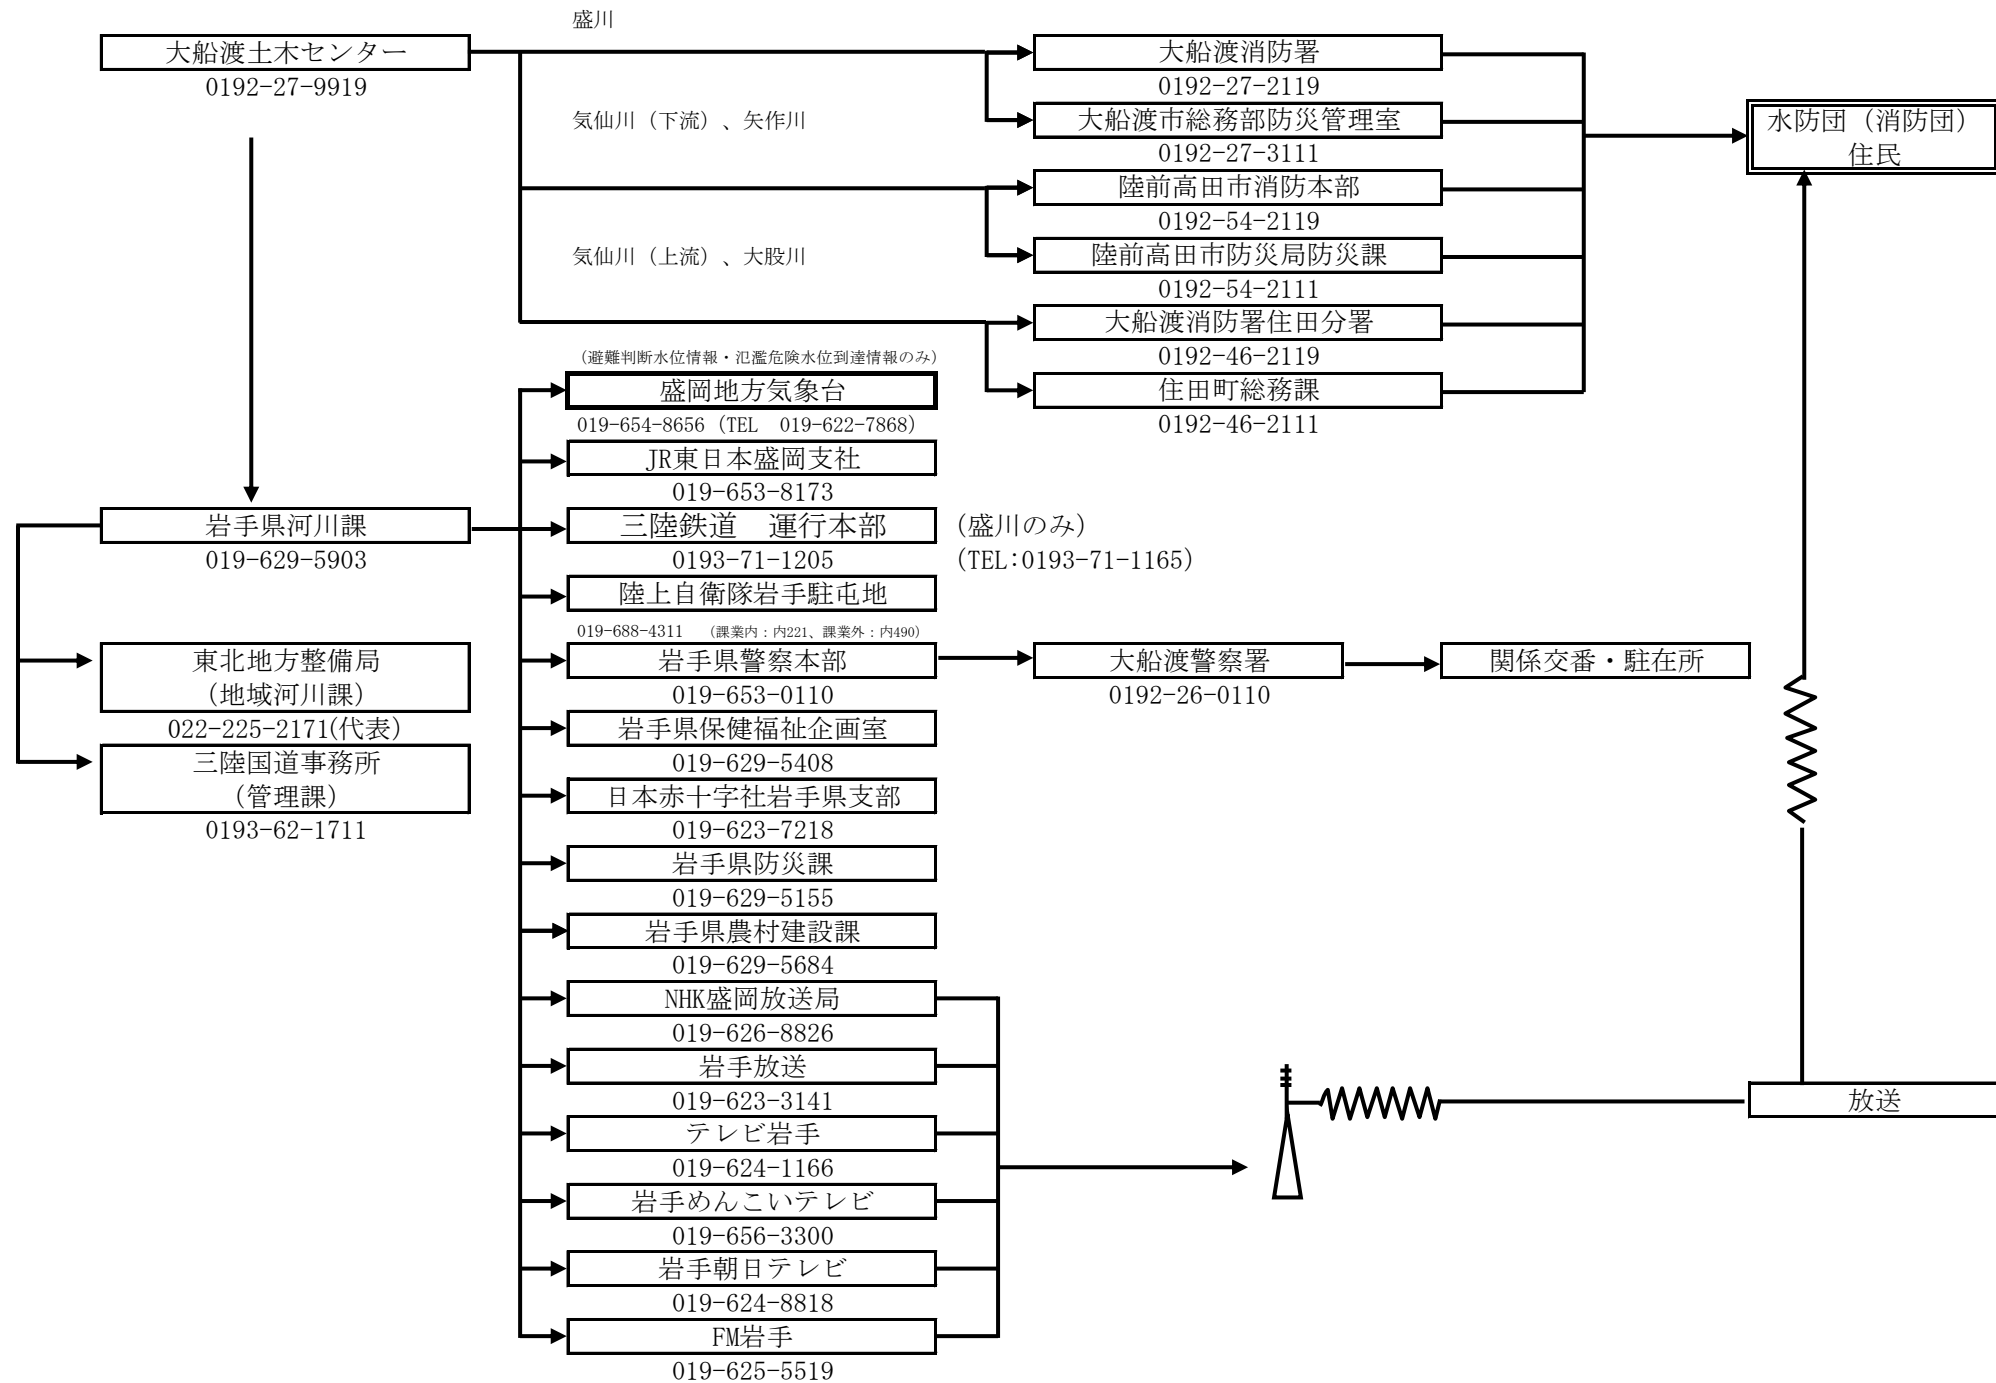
盛川

大船渡土木センター
0192-27-9919

気仙川（下流）、矢作川

気仙川（上流）、大股川

大船渡消防署
0192-27-2119
大船渡市総務部防災管理室
0192-27-3111
陸前高田市消防本部
0192-54-2119
陸前高田市防災局防災課
0192-54-2111
大船渡消防署住田分署
0192-46-2119
住田町総務課
0192-46-2111

水防団（消防団）
住民

（避難判断水位情報・氾濫危険水位到達情報のみ）
盛岡地方気象台
019-654-8656（TEL　019-622-7868）
JR東日本盛岡支社
019-653-8173

岩手県河川課
019-629-5903

三陸鉄道　運行本部
0193-71-1205
（盛川のみ）
（TEL:0193-71-1165）
陸上自衛隊岩手駐屯地
019-688-4311　（課業内：内221、課業外：内490）
岩手県警察本部
019-653-0110
大船渡警察署
0192-26-0110
関係交番・駐在所

東北地方整備局
（地域河川課）
022-225-2171(代表)
三陸国道事務所
（管理課）
0193-62-1711

岩手県保健福祉企画室
019-629-5408
日本赤十字社岩手県支部
019-623-7218
岩手県防災課
019-629-5155
岩手県農村建設課
019-629-5684
NHK盛岡放送局
019-626-8826
岩手放送
019-623-3141
テレビ岩手
019-624-1166
岩手めんこいテレビ
019-656-3300
岩手朝日テレビ
019-624-8818
FM岩手
019-625-5519

放送